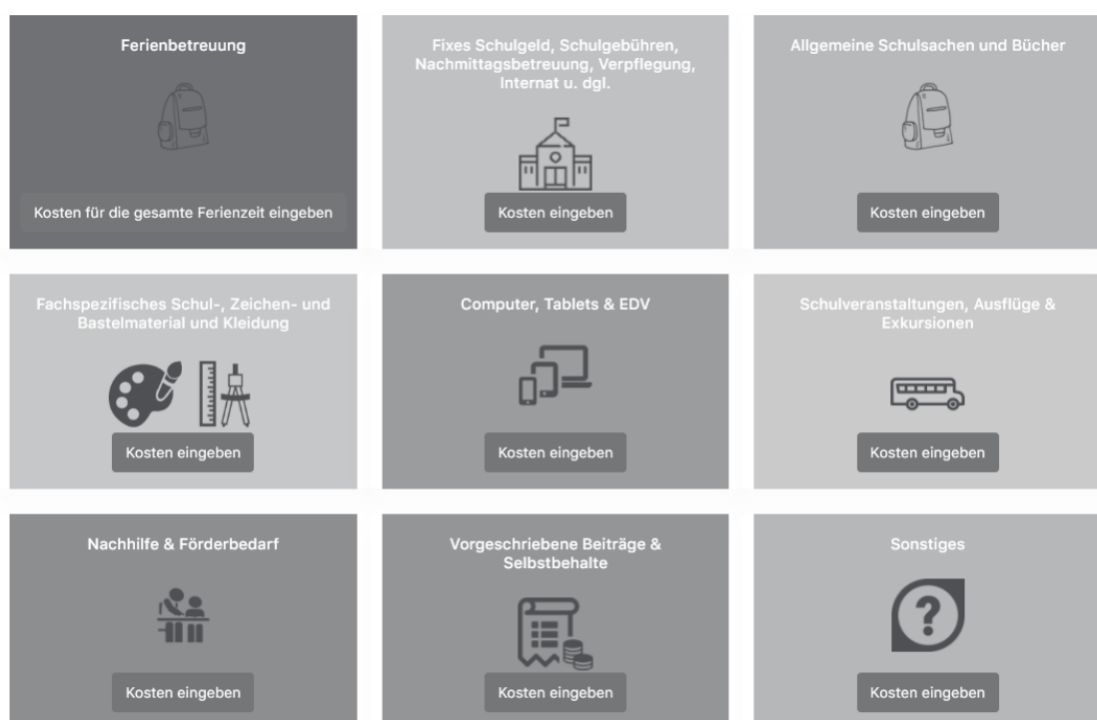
Ferienbetreuung

Kosten für die gesamte Ferienzeit eingeben

Fixes Schulgeld, Schulgebühren, Nachmittagsbetreuung, Verpflegung, Internat u. dgl.

Kosten eingeben

Allgemeine Schulsachen und Bücher

Kosten eingeben

Fachspezifisches Schul-, Zeichen- und Bastelmaterial und Kleidung

Kosten eingeben

Computer, Tablets & EDV

Kosten eingeben

Schulveranstaltungen, Ausflüge & Exkursionen

Kosten eingeben

Nachhilfe & Förderbedarf

Kosten eingeben

Vorgeschriebene Beiträge & Selbstbehalte

Kosten eingeben

Sonstiges

Kosten eingeben